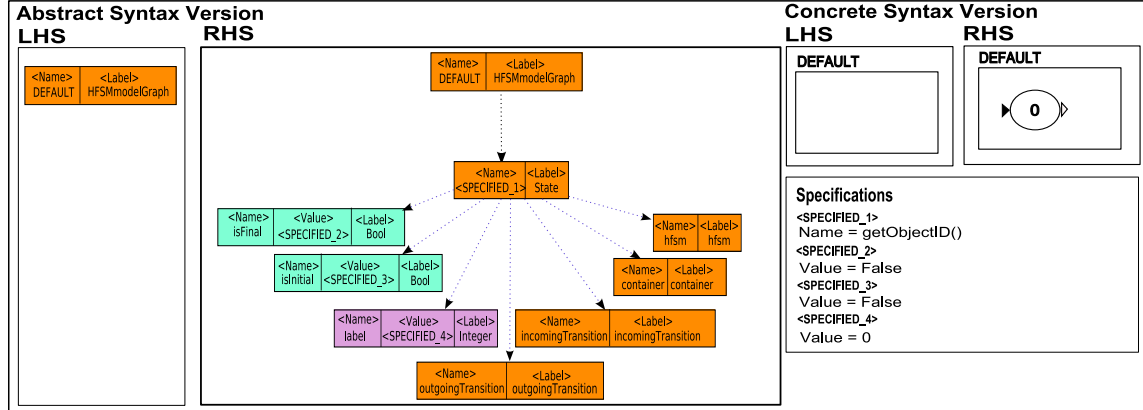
Abstract Syntax Version

LHS

| <Name> DEFAULT | <Label> HFSMmodelGraph |
|---|---|

RHS

| <Name> DEFAULT | <Label> HFSMmodelGraph |
|---|---|

| <Name> <SPECIFIED_1> | <Label> State |
|---|---|

| <Name> isFinal | <Value> <SPECIFIED_2> | <Label> Bool |
|---|---|---|

| <Name> isInitial | <Value> <SPECIFIED_3> | <Label> Bool |
|---|---|---|

| <Name> label | <Value> <SPECIFIED_4> | <Label> Integer |
|---|---|---|

| <Name> hfsm | <Label> hfsm |
|---|---|

| <Name> container | <Label> container |
|---|---|

| <Name> incomingTransition | <Label> incomingTransition |
|---|---|

| <Name> outgoingTransition | <Label> outgoingTransition |
|---|---|

Concrete Syntax Version

LHS

DEFAULT

RHS

DEFAULT

0

Specifications

<SPECIFIED_1>
Name = getObjectID()
<SPECIFIED_2>
Value = False
<SPECIFIED_3>
Value = False
<SPECIFIED_4>
Value = 0